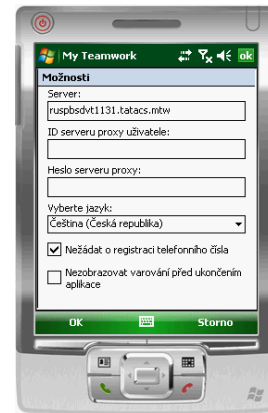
My Teamwork
ok
Možnosti
Server:
ruspbsdvt1131.tatacs.mtw
ID serveru proxy uživatele:
Heslo serveru proxy:
Vyberte jazyk:
Čeština (Česká republika)
Nežádat o registraci telefonního čísla
Nezobrazovat varování před ukončením aplikace
OK
Storno